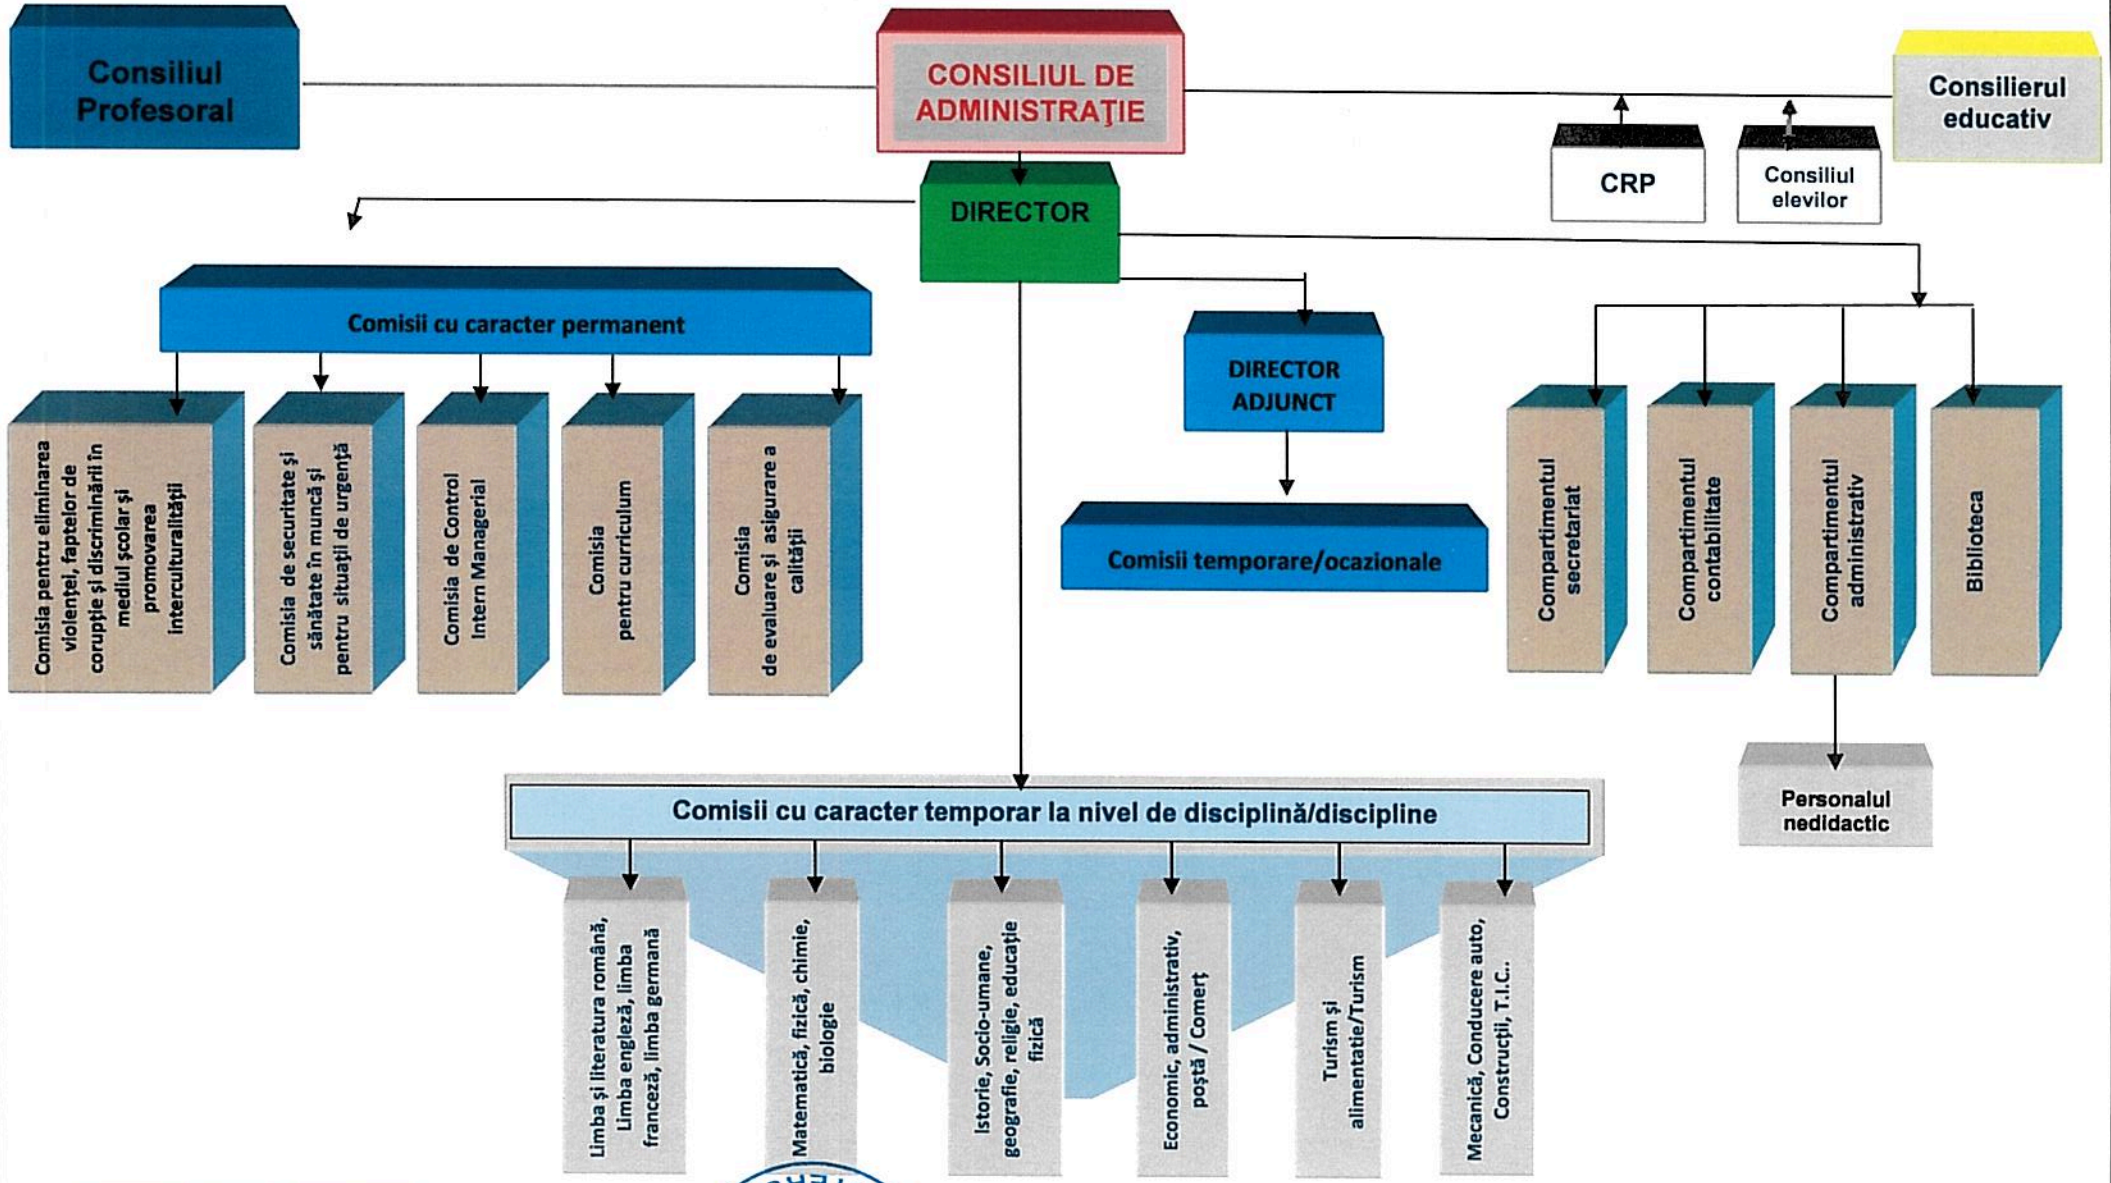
Consiliul Profesoral

CONSILIUL DE ADMINISTRAŢIE

Consilierul educativ

CRP

Consiliul elevilor

DIRECTOR

Comisii cu caracter permanent

Comisia pentru eliminarea violenţei, faptelor de corupţie şi discriminării în mediul şcolar şi promovarea interculturalităţii

Comisia de securitate şi sănătate în muncă şi pentru situaţii de urgenţă

Comisia de Control Intern Managerial

Comisia pentru curriculum

Comisia de evaluare şi asigurare a calităţii

DIRECTOR ADJUNCT

Comisii temporare/ocazionale

Compartimentul secretariat

Compartimentul contabilitate

Compartimentul administrativ

Biblioteca

Personalul nedidactic

Comisii cu caracter temporar la nivel de disciplină/discipline

Limba şi literatura română, Limba engleză, limba franceză, limba germană

Matematică, fizică, chimie, biologie

Istorie, Socio-umane, geografie, religie, educaţie fizică

Economic, administrativ, poştă / Comerţ

Turism şi alimentaţie/Turism

Mecanică, Conducere auto, Construcţii, T.I.C..